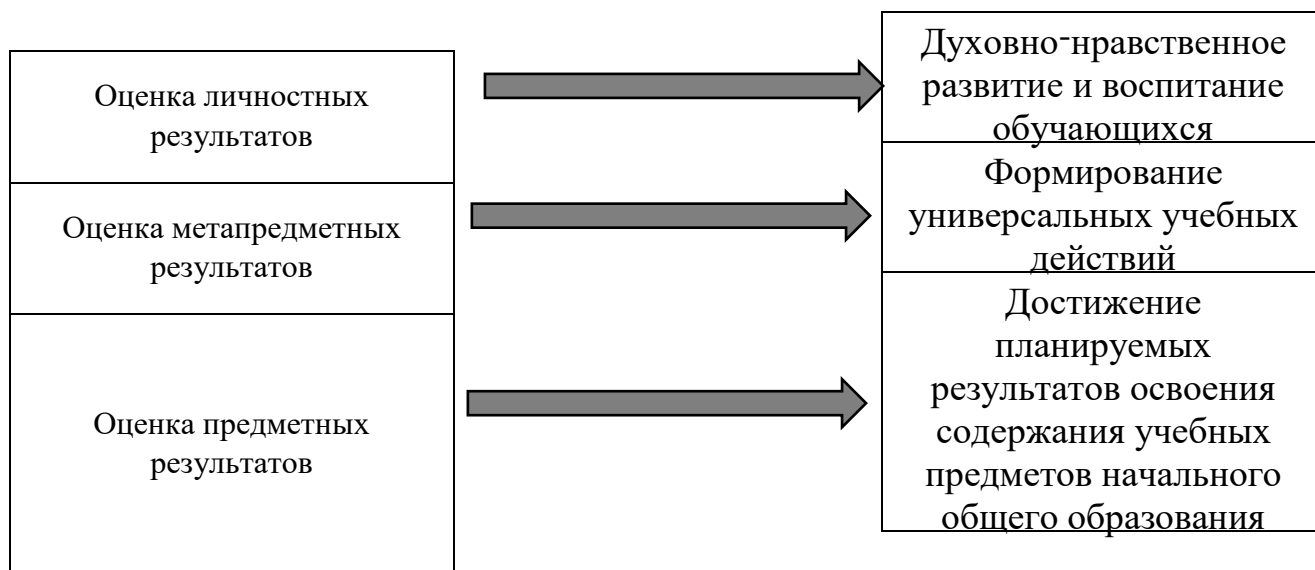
Оценка личностных результатов

Оценка метапредметных результатов

Оценка предметных результатов

Духовно-нравственное развитие и воспитание обучающихся

Формирование универсальных учебных действий

Достижение планируемых результатов освоения содержания учебных предметов начального общего образования